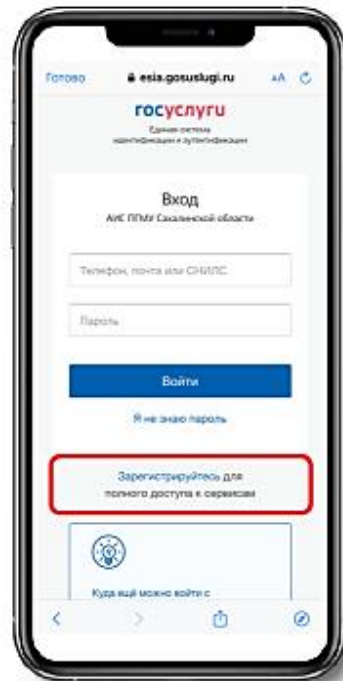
Готово esia.gosuslugi.ru AA

госуслуги
Единая система идентификации и аутентификации

Вход
АИС ППМУ Сахалинской области

Телефон, почта или СНИЛС

Пароль

Войти

Я не знаю пароль

Зарегистрируйтесь для полного доступа к сервисам

Куда ещё можно войти с